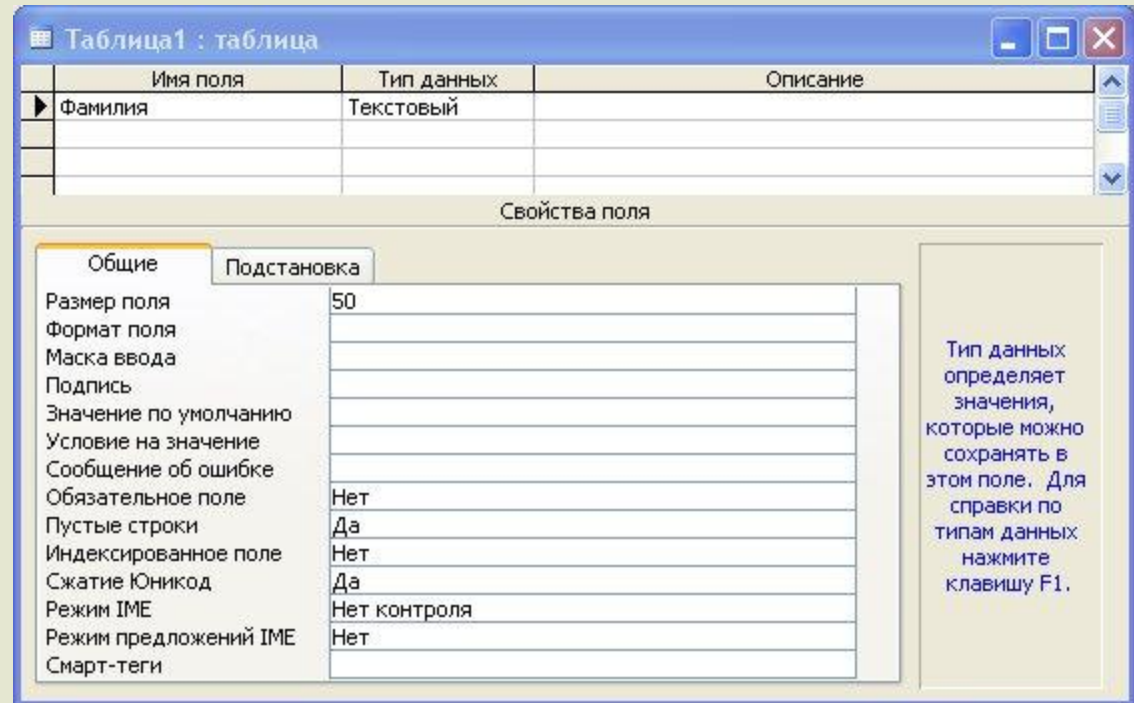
Таблица1 : таблица

| Имя поля | Тип данных | Описание |
|---|---|---|
| Фамилия | Текстовый | |
| | | |
| | | |

Свойства поля

Общие | Подстановка

| | |
|---|---|
| Размер поля | 50 |
| Формат поля | |
| Маска ввода | |
| Подпись | |
| Значение по умолчанию | |
| Условие на значение | |
| Сообщение об ошибке | |
| Обязательное поле | Нет |
| Пустые строки | Да |
| Индексированное поле | Нет |
| Сжатие Юникод | Да |
| Режим IME | Нет контроля |
| Режим предложений IME | Нет |
| Смарт-теги | |

Тип данных определяет значения, которые можно сохранять в этом поле. Для справки по типам данных нажмите клавишу F1.